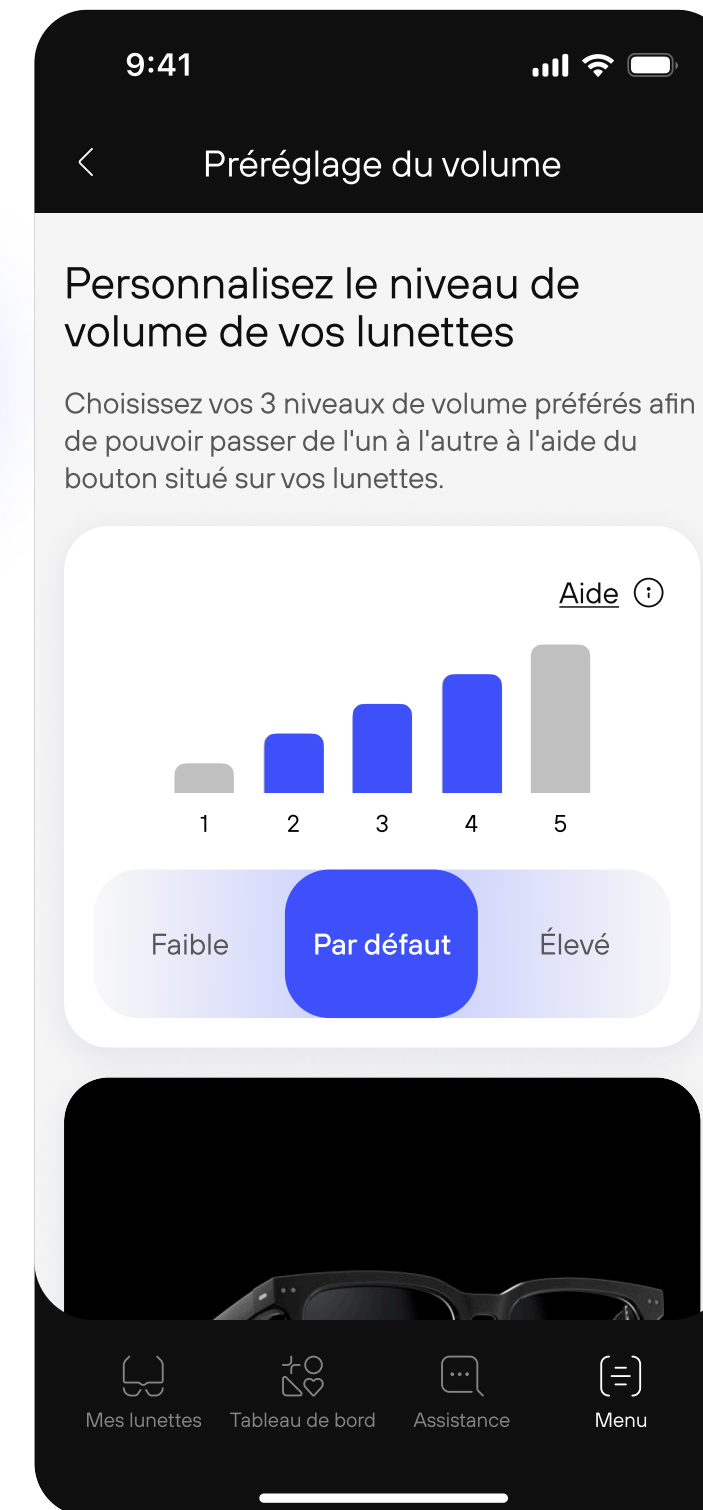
9:41

Préréglage du volume

Personnalisez le niveau de volume de vos lunettes

Choisissez vos 3 niveaux de volume préférés afin de pouvoir passer de l'un à l'autre à l'aide du bouton situé sur vos lunettes.

Aide

1 2 3 4 5

Faible
Par défaut
Élevé

Mes lunettes
Tableau de bord
Assistance
Menu